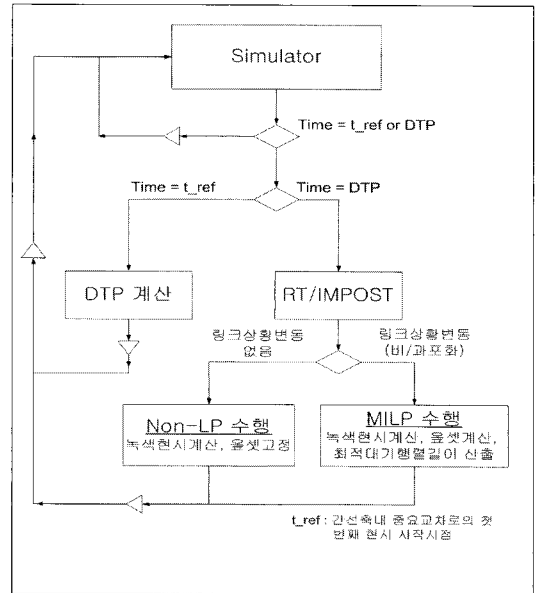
Simulator

Time = t_ref or DTP

Time = t_ref

Time = DTP

DTP 계산

RT/IMPOST

링크상황변동 없음

링크상황변동 (비/과포화)

Non-LP 수행
녹색현시계산, 옵셋고정

MILP 수행
녹색현시계산, 옵셋계산, 최적대기행렬길이 산출

t_ref : 간선축내 중요교차로의 첫 번째 현시 시작시점